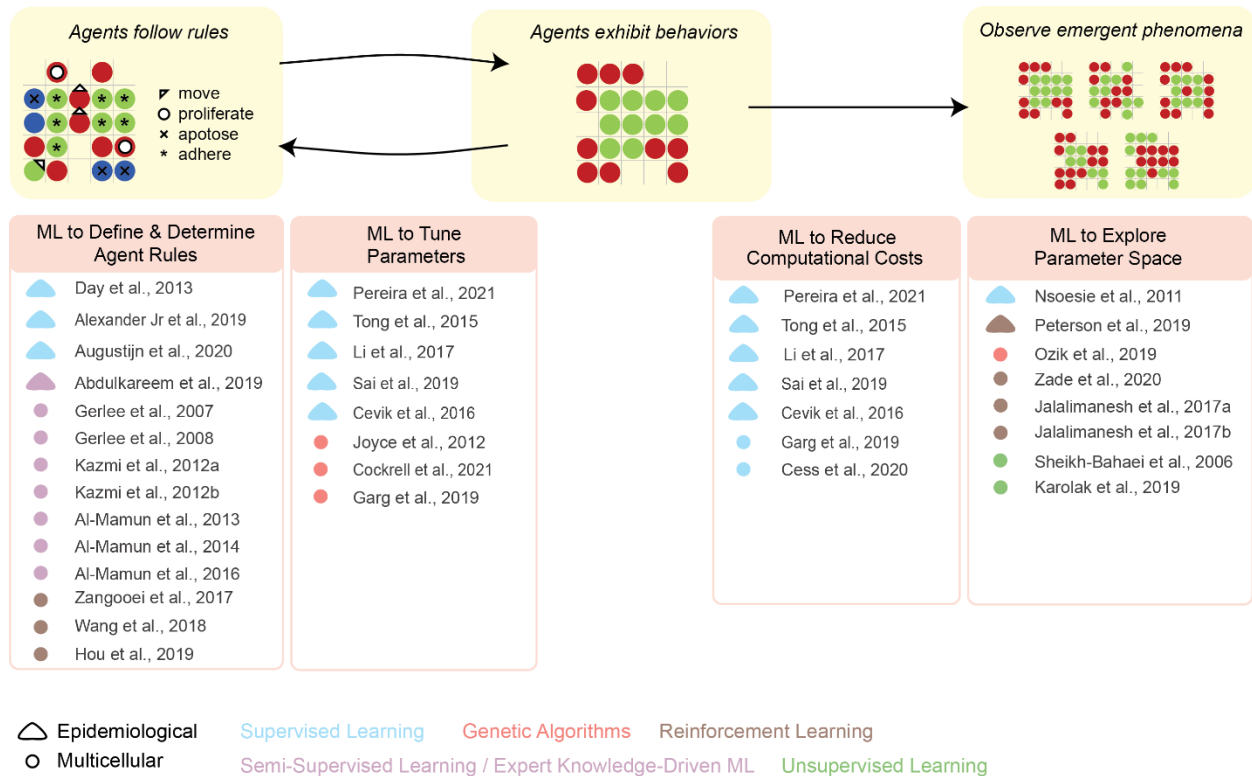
Agents follow rules

move
proliferate
apotose
adhere

Agents exhibit behaviors

Observe emergent phenomena

ML to Define & Determine Agent Rules
Day et al., 2013
Alexander Jr et al., 2019
Augustijn et al., 2020
Abdulkareem et al., 2019
Gerlee et al., 2007
Gerlee et al., 2008
Kazmi et al., 2012a
Kazmi et al., 2012b
Al-Mamun et al., 2013
Al-Mamun et al., 2014
Al-Mamun et al., 2016
Zangooei et al., 2017
Wang et al., 2018
Hou et al., 2019

ML to Tune Parameters
Pereira et al., 2021
Tong et al., 2015
Li et al., 2017
Sai et al., 2019
Cevik et al., 2016
Joyce et al., 2012
Cockrell et al., 2021
Garg et al., 2019

ML to Reduce Computational Costs
Pereira et al., 2021
Tong et al., 2015
Li et al., 2017
Sai et al., 2019
Cevik et al., 2016
Garg et al., 2019
Cess et al., 2020

ML to Explore Parameter Space
Nsoesie et al., 2011
Peterson et al., 2019
Ozik et al., 2019
Zade et al., 2020
Jalalimanesh et al., 2017a
Jalalimanesh et al., 2017b
Sheikh-Bahaei et al., 2006
Karolak et al., 2019

Epidemiological
Multicellular
Supervised Learning
Genetic Algorithms
Reinforcement Learning
Semi-Supervised Learning / Expert Knowledge-Driven ML
Unsupervised Learning